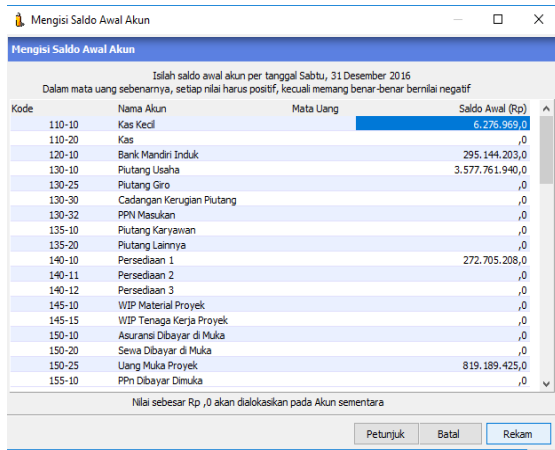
Mengisi Saldo Awal Akun

Mengisi Saldo Awal Akun

Isilah saldo awal akun per tanggal Sabtu, 31 Desember 2016
Dalam mata uang sebenarnya, setiap nilai harus positif, kecuali memang benar-benar bernilai negatif

| Kode | Nama Akun | Mata Uang | Saldo Awal (Rp) |
|---|---|---|---|
| 110-10 | Kas Kecil | | 6.276.969,0 |
| 110-20 | Kas | | ,0 |
| 120-10 | Bank Mandiri Induk | | 295.144.203,0 |
| 130-10 | Piutang Usaha | | 3.577.761.940,0 |
| 130-25 | Piutang Giro | | ,0 |
| 130-30 | Cadangan Kerugian Piutang | | ,0 |
| 130-32 | PPN Masukan | | ,0 |
| 135-10 | Piutang Karyawan | | ,0 |
| 135-20 | Piutang Lainnya | | ,0 |
| 140-10 | Persediaan 1 | | 272.705.208,0 |
| 140-11 | Persediaan 2 | | ,0 |
| 140-12 | Persediaan 3 | | ,0 |
| 145-10 | WIP Material Proyek | | ,0 |
| 145-15 | WIP Tenaga Kerja Proyek | | ,0 |
| 150-10 | Asuransi Dibayar di Muka | | ,0 |
| 150-20 | Sewa Dibayar di Muka | | ,0 |
| 150-25 | Uang Muka Proyek | | 819.189.425,0 |
| 155-10 | PPn Dibayar Dimuka | | ,0 |

Nilai sebesar Rp ,0 akan dialokasikan pada Akun sementara

Petunjuk Batal Rekam